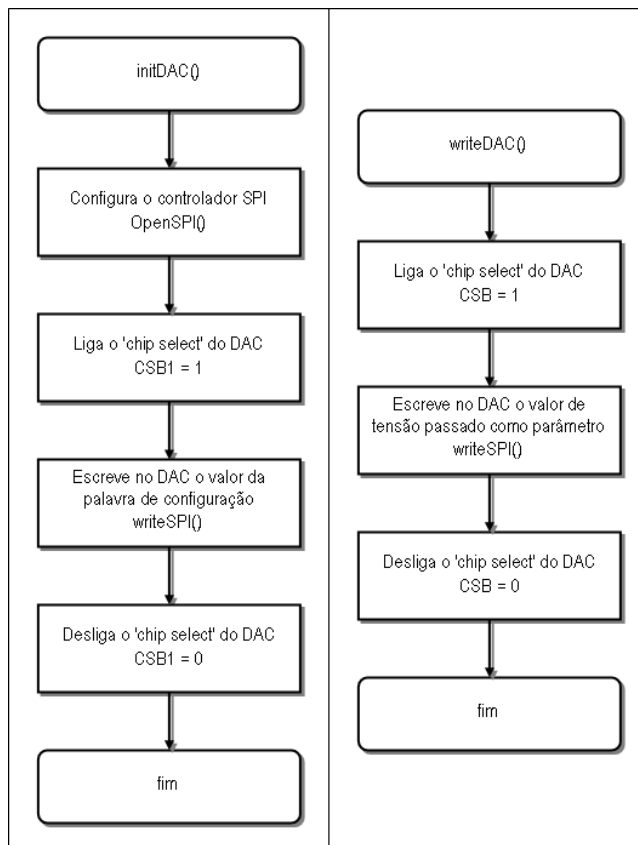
initDAC()

Configura o controlador SPI
OpenSPI()

Liga o 'chip select' do DAC
CSB1 = 1

Escreve no DAC o valor da palavra de configuração
writeSPI()

Desliga o 'chip select' do DAC
CSB1 = 0

fim

writeDAC()

Liga o 'chip select' do DAC
CSB = 1

Escreve no DAC o valor de tensão passado como parâmetro
writeSPI()

Desliga o 'chip select' do DAC
CSB = 0

fim